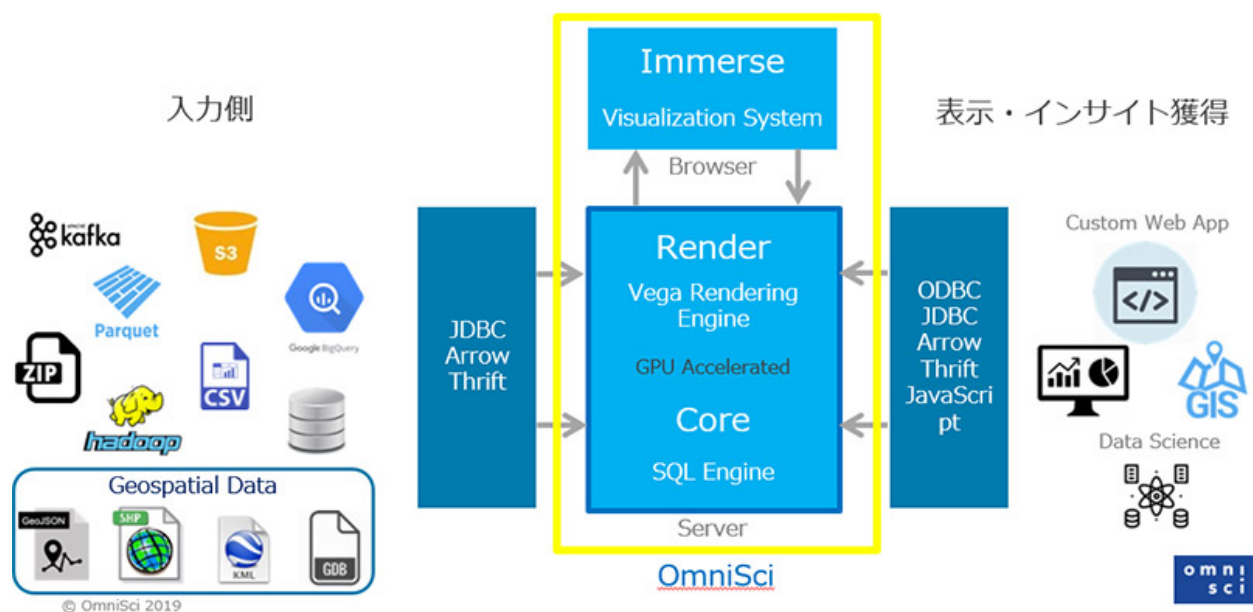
入力側

kafka

S3

Parquet

Google BigQuery

ZIP

CSV

hadoop

Geospatial Data

GeoJSON

SHP

KML

GDB

© OmniSci 2019

JDBC
Arrow
Thrift

Immerse

Visualization System

Browser

Render

Vega Rendering Engine

GPU Accelerated

Core

SQL Engine

Server

OmniSci

ODBC
JDBC
Arrow
Thrift
JavaScript

表示・インサイト獲得

Custom Web App

GIS

Data Science

omni
sci